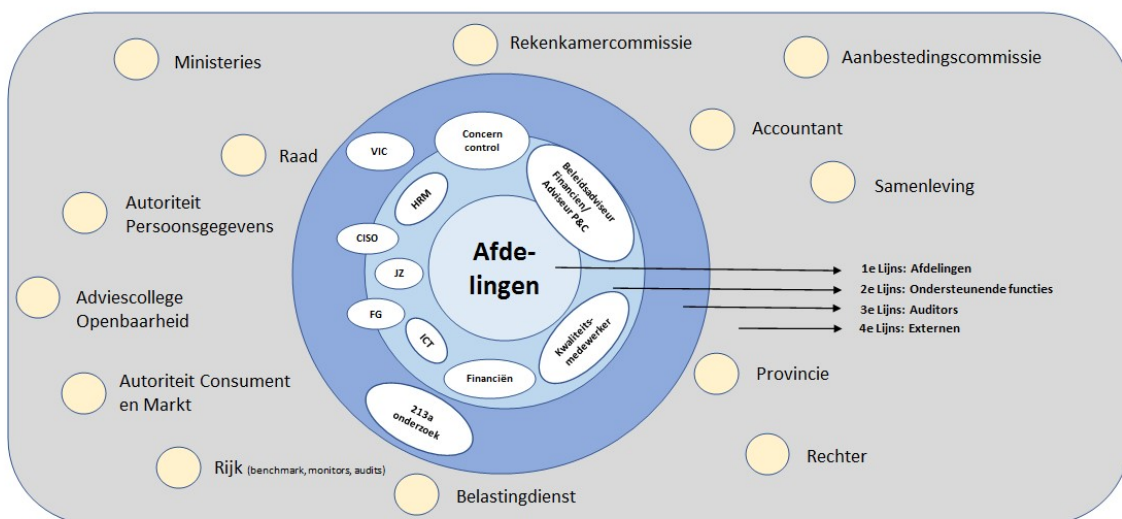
Ministeries

Rekenkamercommissie

Aanbestedingscommissie

Raad

Accountant

Samenleving

Autoriteit Persoonsgegevens

Adviescollege Openbaarheid

Autoriteit Consument en Markt

Rijk (benchmark, monitors, audits)

Belastingdienst

Rechter

Provincie

VIC

Concern control

Beleidsadviseur Financiën/ Adviseur P&C

HRM

CISO

JZ

FG

ICT

Financiën

Kwaliteits-medewerker

213a onderzoek

Afde-lingen

1e Lijns: Afdelingen

2e Lijns: Ondersteunende functies

3e Lijns: Auditors

4e Lijns: Externen